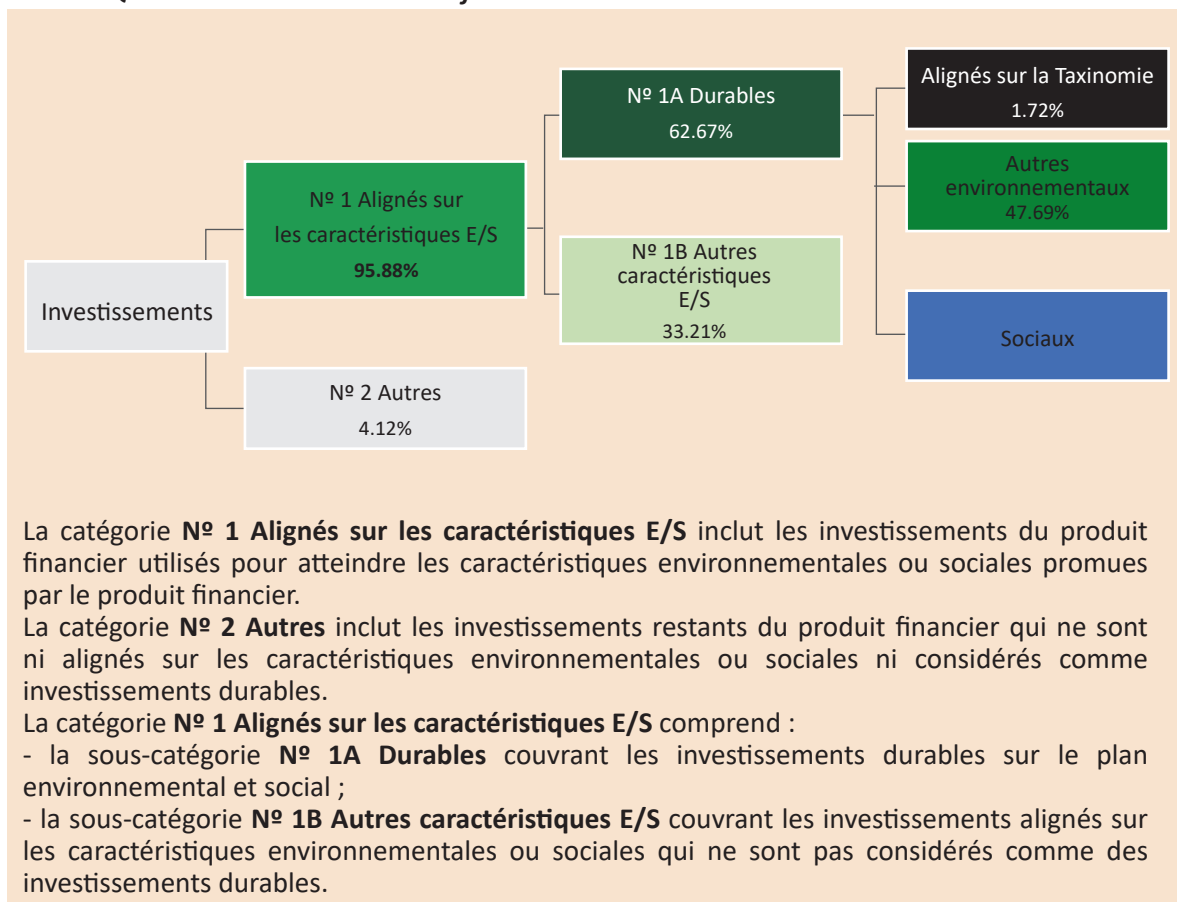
Investissements

Nº 1 Alignés sur les caractéristiques E/S
95.88%

Nº 2 Autres
4.12%

Nº 1A Durables
62.67%

Nº 1B Autres caractéristiques E/S
33.21%

Alignés sur la Taxinomie
1.72%

Autres environnementaux
47.69%

Sociaux

La catégorie **Nº 1 Alignés sur les caractéristiques E/S** inclut les investissements du produit financier utilisés pour atteindre les caractéristiques environnementales ou sociales promues par le produit financier.
La catégorie **Nº 2 Autres** inclut les investissements restants du produit financier qui ne sont ni alignés sur les caractéristiques environnementales ou sociales ni considérés comme investissements durables.
La catégorie **Nº 1 Alignés sur les caractéristiques E/S** comprend :
- la sous-catégorie **Nº 1A Durables** couvrant les investissements durables sur le plan environnemental et social ;
- la sous-catégorie **Nº 1B Autres caractéristiques E/S** couvrant les investissements alignés sur les caractéristiques environnementales ou sociales qui ne sont pas considérés comme des investissements durables.